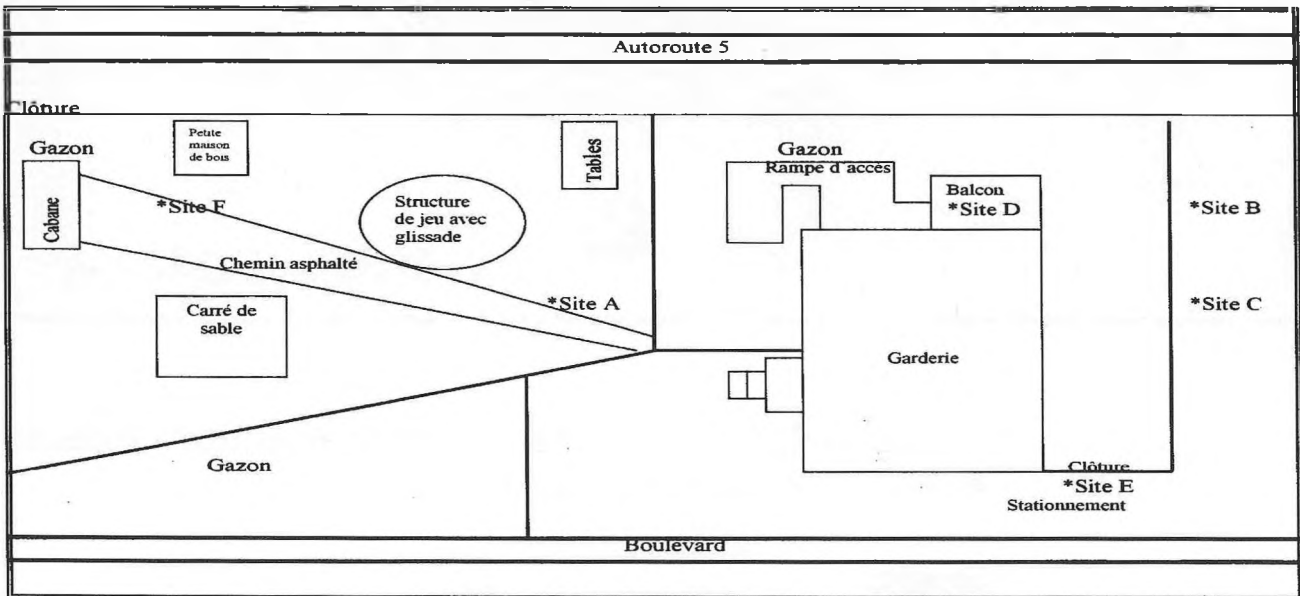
Autoroute 5

Clôture

Gazon

Petite maison de bois

Tables

Gazon

Rampe d'accès

Balcon

*Site D

Cabane

*Site F

Structure de jeu avec glissade

*Site B

Chemin asphalté

*Site A

*Site C

Carré de sable

Garderie

Gazon

Clôture

*Site E

Stationnement

Boulevard